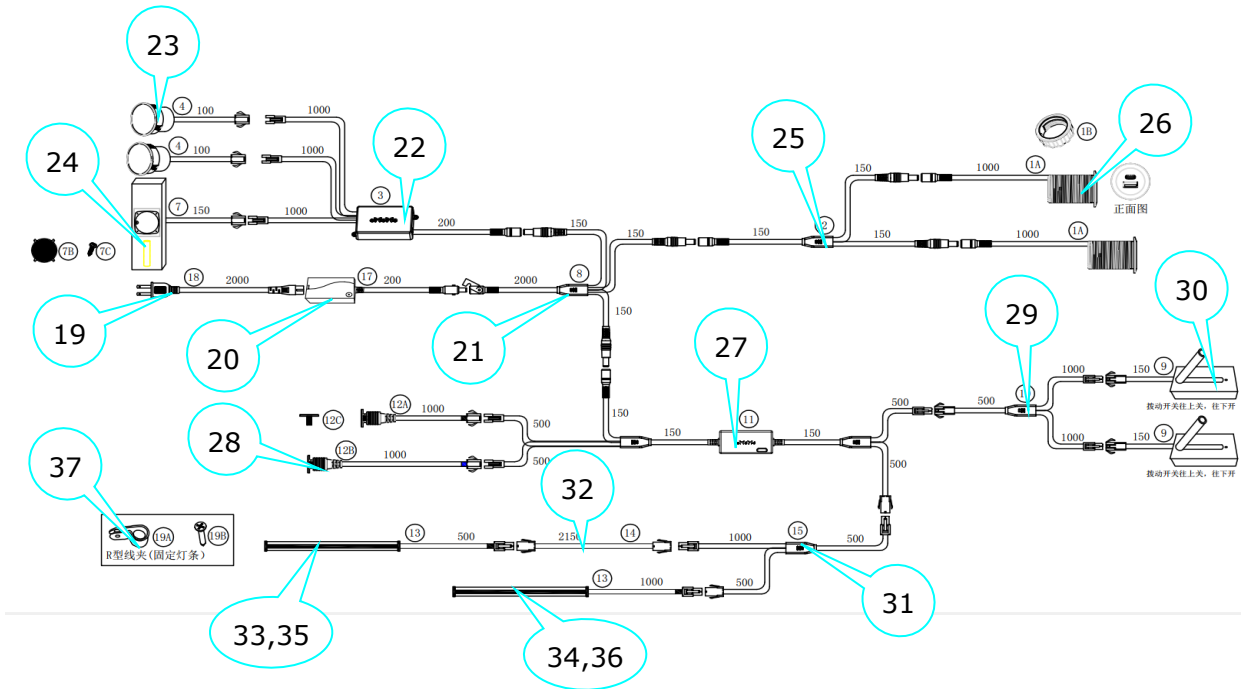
23
4 100
1000
4 100
1000
22
24
7 150
1000
3
200
150
7B 7C
18 2000
17 200
2000
8
19
20
21
25
150
1000
1A
1B
26
正面图
2
150
150
150
1000
1A
150
27
150
150
11
150
150
12C
12A 1000
500
28
12B 1000
500
29
500
500
1000 150 9
30
拨动开关往上关，往下开
1000 150 9
拨动开关往上关，往下开
500
37
19A 19B
R型线夹(固定灯条)
32
13
500 2150 14
1000
15
500
13
1000
500
31
33,35
34,36